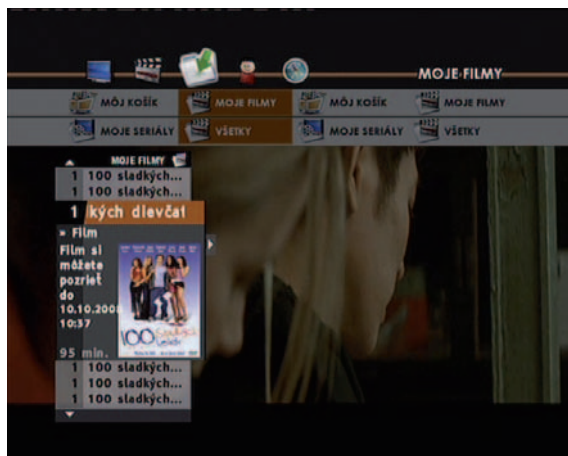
MOJE FILMY

MÔJ KOŠÍK
MOJE FILMY
MÔJ KOŠÍK
MOJE FILMY
MOJE SERIÁLY
VŠETKY
MOJE SERIÁLY
VŠETKY

MOJE FILMY
1 100 sladkých...
1 100 sladkých...
1 kých dievčat
» Film
Film si môžete pozrieť do 10.10.2008 10:37
95 min.
1 100 sladkých...
1 100 sladkých...
1 100 sladkých...